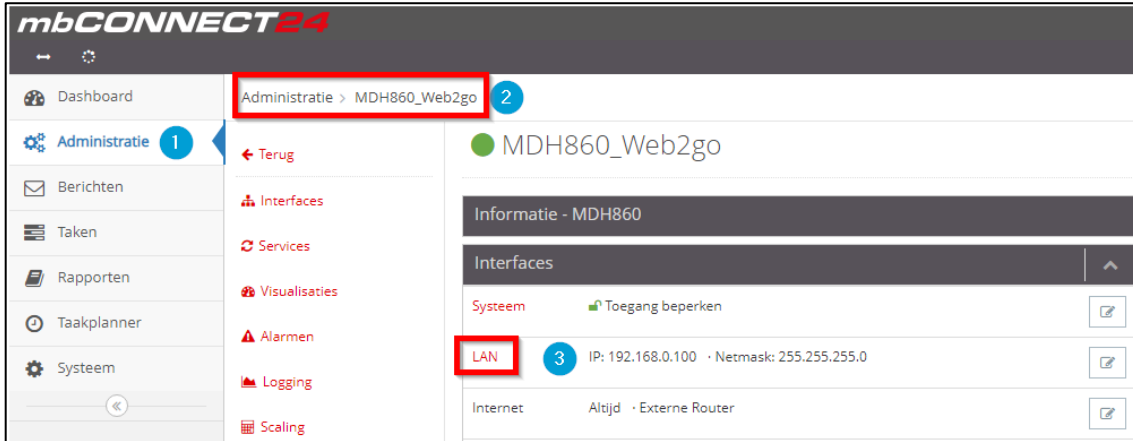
mbCONNECT24

Dashboard
Administratie 1
Berichten
Taken
Rapporten
Taakplanner
Systeem

Administratie > MDH860_Web2go 2

← Terug
Interfaces
Services
Visualisaties
Alarmen
Logging
Scaling

MDH860_Web2go

Informatie - MDH860

Interfaces

Systeem Toegang beperken
LAN 3 IP: 192.168.0.100 · Netmask: 255.255.255.0
Internet Altijd · Externe Router